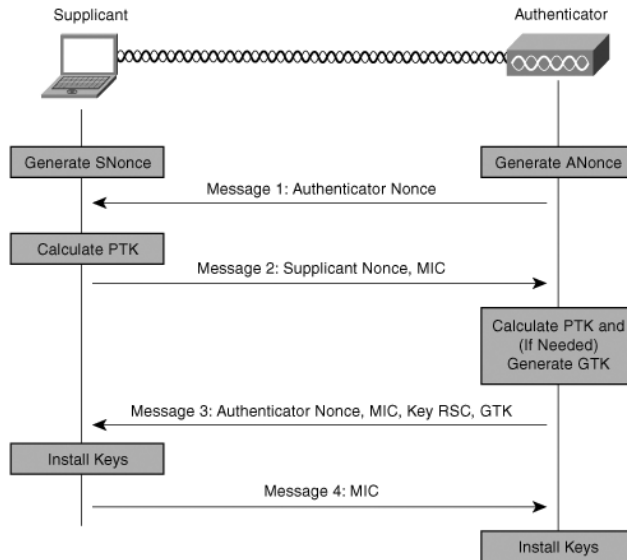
Supplicant

Authenticator

Generate SNonce

Generate ANonce

Message 1: Authenticator Nonce

Calculate PTK

Message 2: Supplicant Nonce, MIC

Calculate PTK and (If Needed) Generate GTK

Message 3: Authenticator Nonce, MIC, Key RSC, GTK

Install Keys

Message 4: MIC

Install Keys